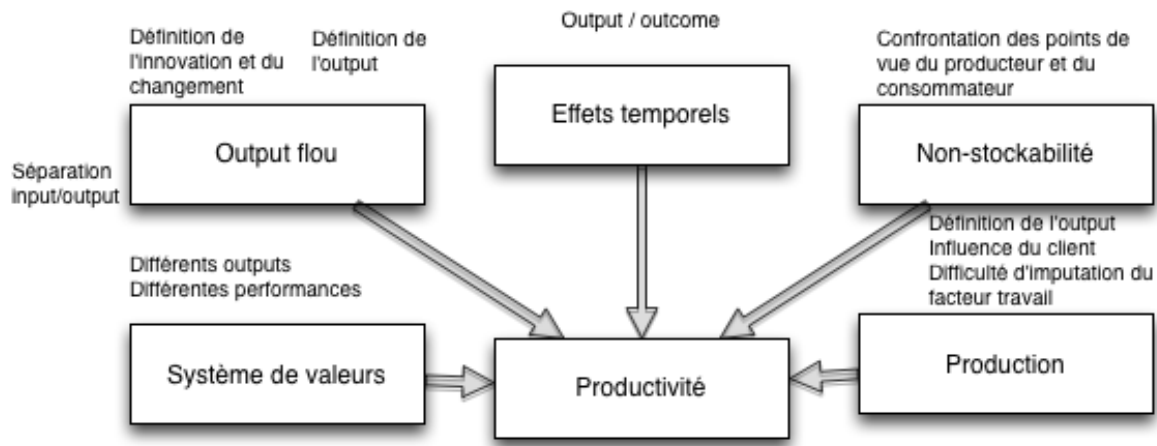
Définition de l'innovation et du changement

Définition de l'output

Output / outcome

Confrontation des points de vue du producteur et du consommateur

Séparation input/output

Output flou

Effets temporels

Non-stockabilité

Définition de l'output
Influence du client
Difficulté d'imputation du facteur travail

Différents outputs
Différentes performances

Système de valeurs

Productivité

Production